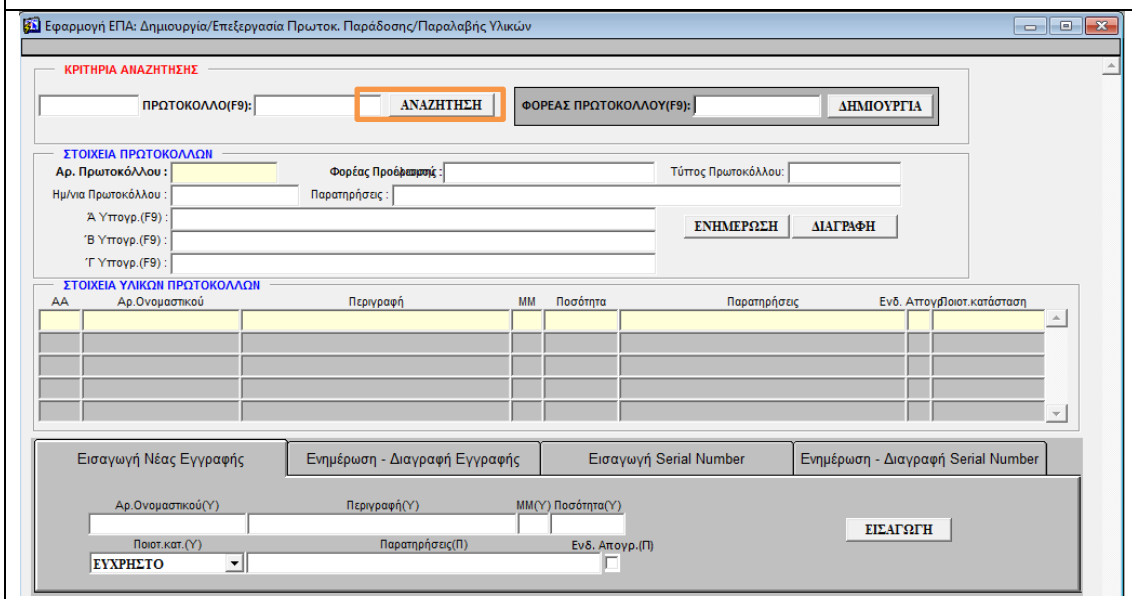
Εφαρμογή ΕΠΑ: Δημιουργία/Επεξεργασία Πρωτοκ. Παράδοσης/Παραλαβής Υλικών

ΚΡΙΤΗΡΙΑ ΑΝΑΖΗΤΗΣΗΣ

ΠΡΩΤΟΚΟΛΛΟ(F9):

ΑΝΑΖΗΤΗΣΗ

ΦΟΡΕΑΣ ΠΡΩΤΟΚΟΛΛΟΥ(F9):

ΔΗΜΙΟΥΡΓΙΑ

ΣΤΟΙΧΕΙΑ ΠΡΩΤΟΚΟΛΛΩΝ

Αρ. Πρωτοκόλλου :

Φορέας Προέλευσης :

Τύπος Πρωτοκόλλου:

Ημ/νια Πρωτοκόλλου :

Παρατηρήσεις :

Ά Υπογρ.(F9) :

Ένημέρωση

'Β Υπογρ.(F9) :

'Γ Υπογρ.(F9) :

ΕΝΗΜΕΡΩΣΗ

ΔΙΑΓΡΑΦΗ

ΣΤΟΙΧΕΙΑ ΥΛΙΚΩΝ ΠΡΩΤΟΚΟΛΛΩΝ

| ΑΑ | Αρ.Ονομαστικού | Περιγραφή | ΜΜ | Ποσότητα | Παρατηρήσεις | Ενδ. Απογρ. | Ποιοτ.κατάσταση |
|---|---|---|---|---|---|---|---|
| | | | | | | | |

Εισαγωγή Νέας Εγγραφής

Ενημέρωση - Διαγραφή Εγγραφής

Εισαγωγή Serial Number

Ενημέρωση - Διαγραφή Serial Number

Αρ.Ονομαστικού(Υ)

Περιγραφή(Υ)

ΜΜ(Υ) Ποσότητα(Υ)

ΕΙΣΑΓΩΓΗ

Ποιοτ.κατ.(Υ)

Παρατηρήσεις(Π)

Ενδ. Απογρ.(Π)

ΕΥΧΡΗΣΤΟ